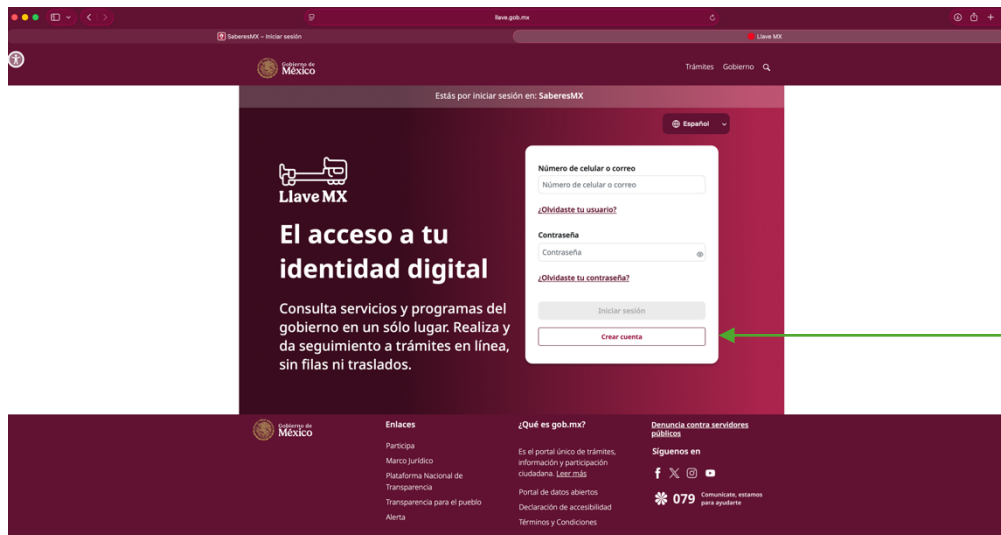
llave.gob.mx

SaberesMX – Iniciar sesión

Llave MX

Gobierno de México

Trámites Gobierno

Estás por iniciar sesión en: SaberesMX

Español

Llave MX

El acceso a tu identidad digital

Consulta servicios y programas del gobierno en un sólo lugar. Realiza y da seguimiento a trámites en línea, sin filas ni traslados.

Número de celular o correo

Número de celular o correo

¿Olvidaste tu usuario?

Contraseña

Contraseña

¿Olvidaste tu contraseña?

Iniciar sesión

Crear cuenta

Gobierno de México

Enlaces

Participa

Marco Jurídico

Plataforma Nacional de Transparencia

Transparencia para el pueblo

Alerta

¿Qué es gob.mx?

Es el portal único de trámites, información y participación ciudadana. Leer más

Portal de datos abiertos

Declaración de accesibilidad

Términos y Condiciones

Denuncia contra servidores públicos

Síguenos en

079 Comunícate, estamos para ayudarte